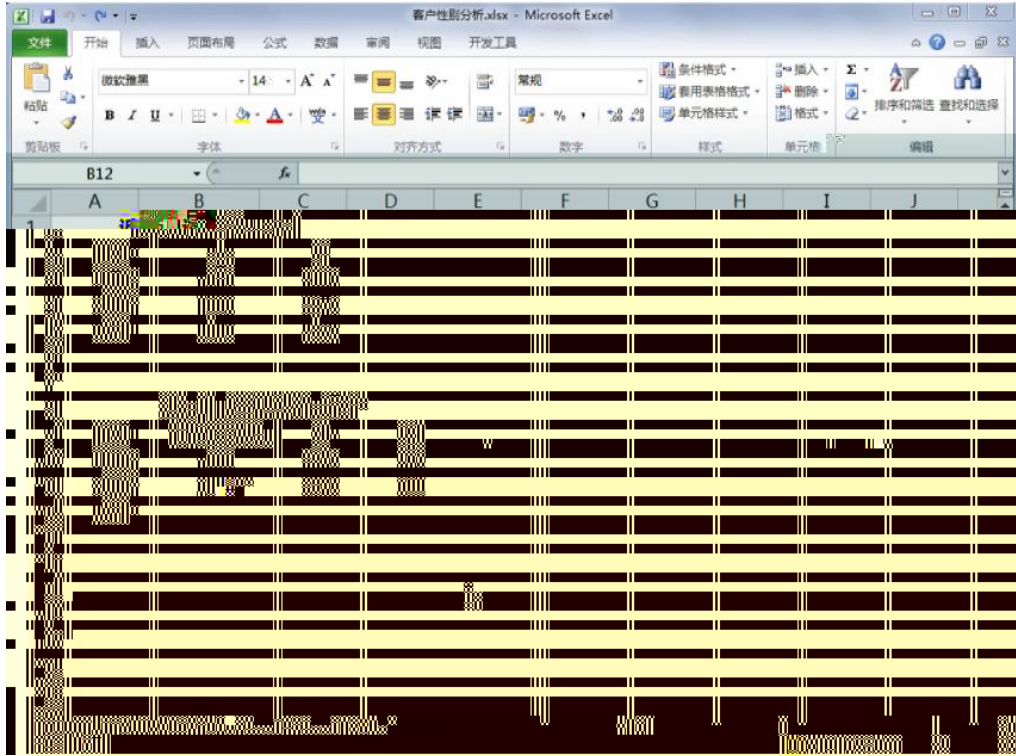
客户性别分析.xlsx - Microsoft Excel

文件 开始 插入 页面布局 公式 数据 审阅 视图 开发工具

粘贴
剪贴板
微软雅黑 14 $A^{\hat{}}$ $A^{\check{}}$
B I U
字体
对齐方式
常规
% ,
数字
条件格式
套用表格格式
单元格样式
样式
插入
删除
格式
单元格
排序和筛选 查找和选择
编辑

B12 $f_x$

A B C D E F G H I J
1